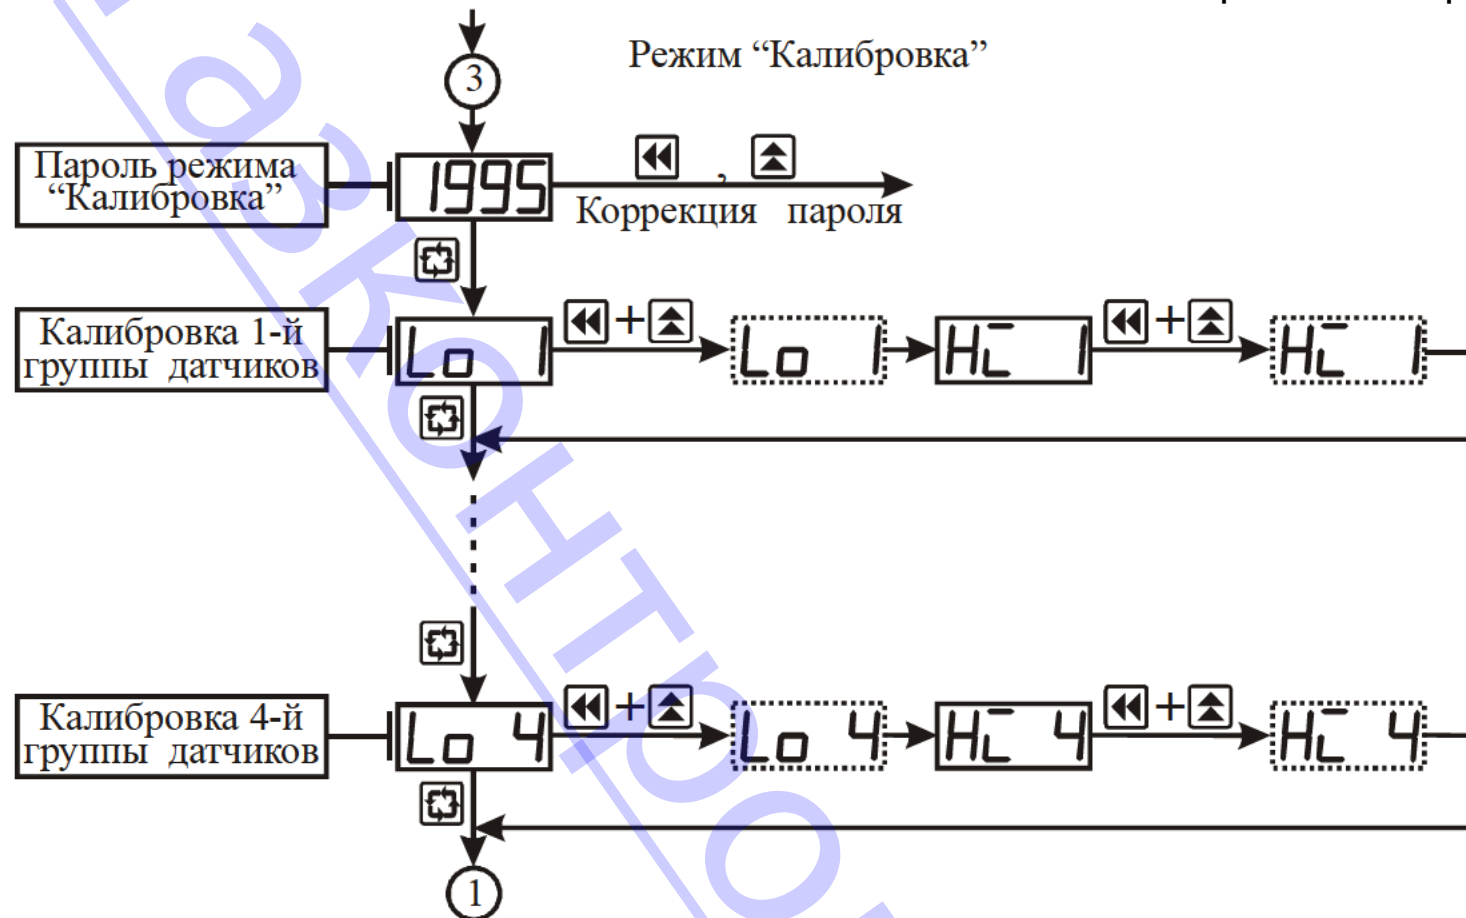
3

Режим “Калибровка”

Пароль режима “Калибровка”

1995

,

Коррекция пароля

Калибровка 1-й группы датчиков

Lo 1

+

Lo 1

Hi 1

+

Hi 1

Калибровка 4-й группы датчиков

Lo 4

+

Lo 4

Hi 4

+

Hi 4

1

aзконто